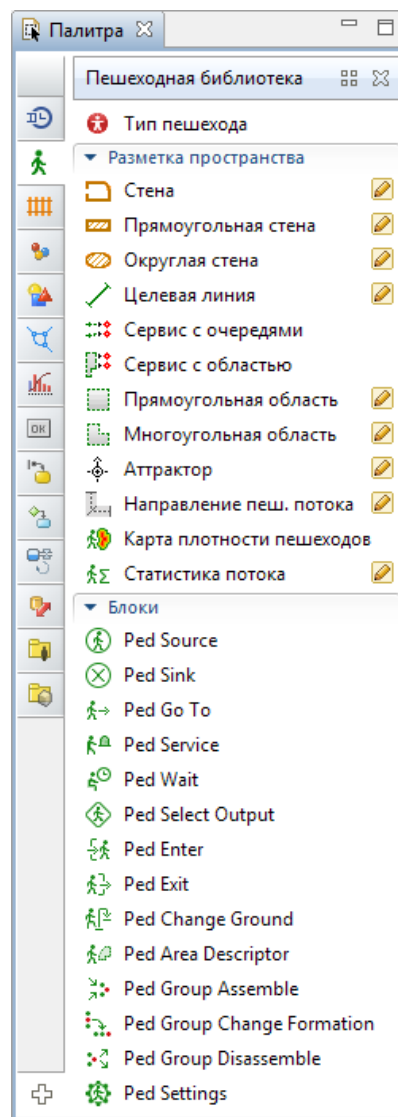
Палитра

Пешеходная библиотека

Тип пешехода

Разметка пространства

Стена

Прямоугольная стена

Округлая стена

Целевая линия

Сервис с очередями

Сервис с областью

Прямоугольная область

Многоугольная область

Аттрактор

Направление пеш. потока

Карта плотности пешеходов

Статистика потока

Блоки

Ped Source

Ped Sink

Ped Go To

Ped Service

Ped Wait

Ped Select Output

Ped Enter

Ped Exit

Ped Change Ground

Ped Area Descriptor

Ped Group Assemble

Ped Group Change Formation

Ped Group Disassemble

Ped Settings